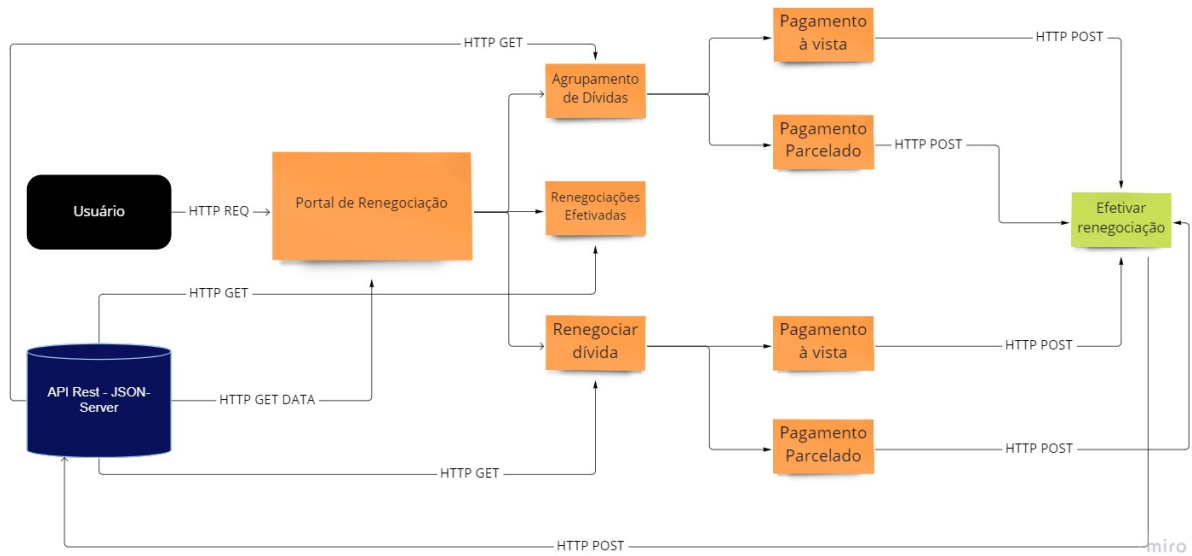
HTTP GET

Pagamento à vista

HTTP POST

Agrupamento de Dívidas

Pagamento Parcelado

HTTP POST

Usuário

HTTP REQ

Portal de Renegociação

Renegociações Efetivadas

Efetivar renegociação

HTTP GET

Renegociar dívida

Pagamento à vista

HTTP POST

API Rest - JSON-Server

HTTP GET DATA

Pagamento Parcelado

HTTP POST

HTTP GET

HTTP POST

miro